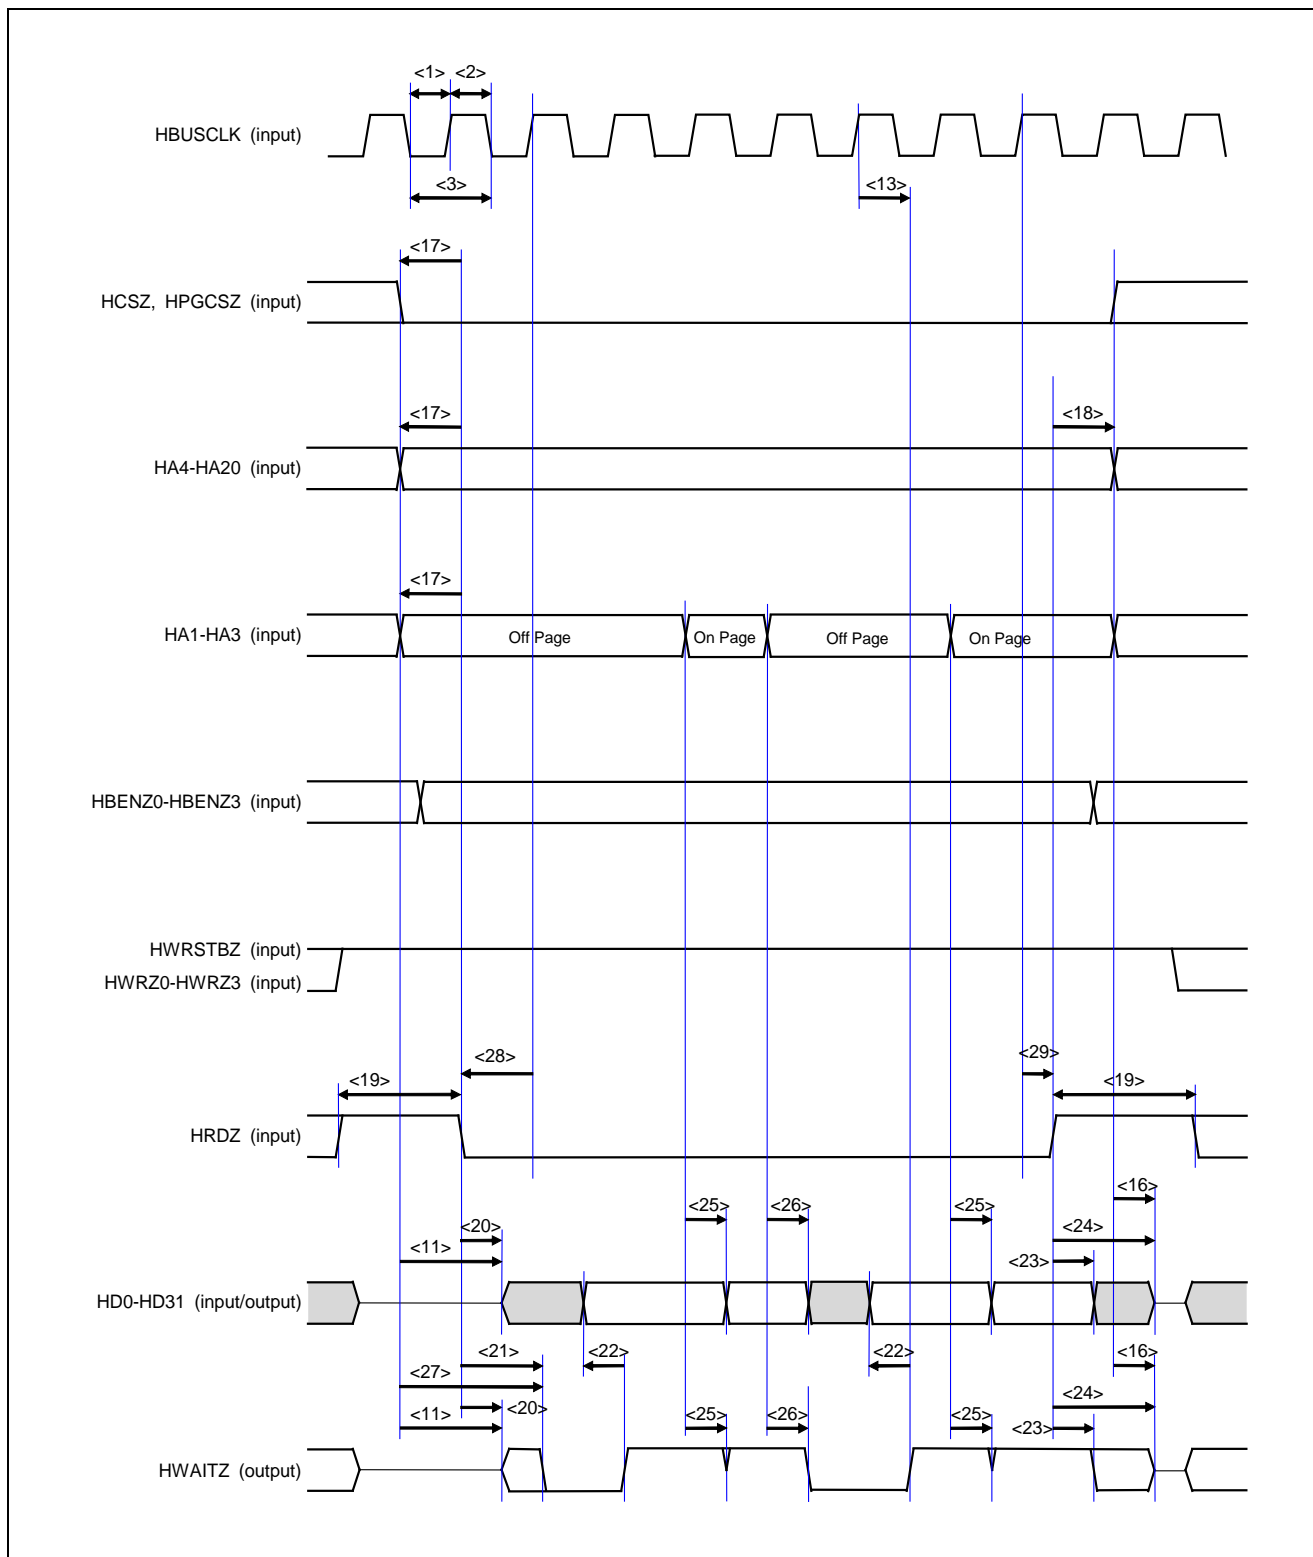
<1> <2>

HBUSCLK (input)

<3>

<13>

<17>

HCSZ, HPGCSZ (input)

<17>

<18>

HA4-HA20 (input)

<17>

HA1-HA3 (input)

Off Page

On Page

Off Page

On Page

HBENZ0-HBENZ3 (input)

HWRSTBZ (input)

HWRZ0-HWRZ3 (input)

<28>

<29>

<19>

<19>

HRDZ (input)

<25>

<26>

<25>

<16>

<20>

<24>

<11>

<23>

HD0-HD31 (input/output)

<21>

<22>

<22>

<16>

<27>

<24>

<11>

<20>

<25>

<26>

<25>

<23>

HWAITZ (output)